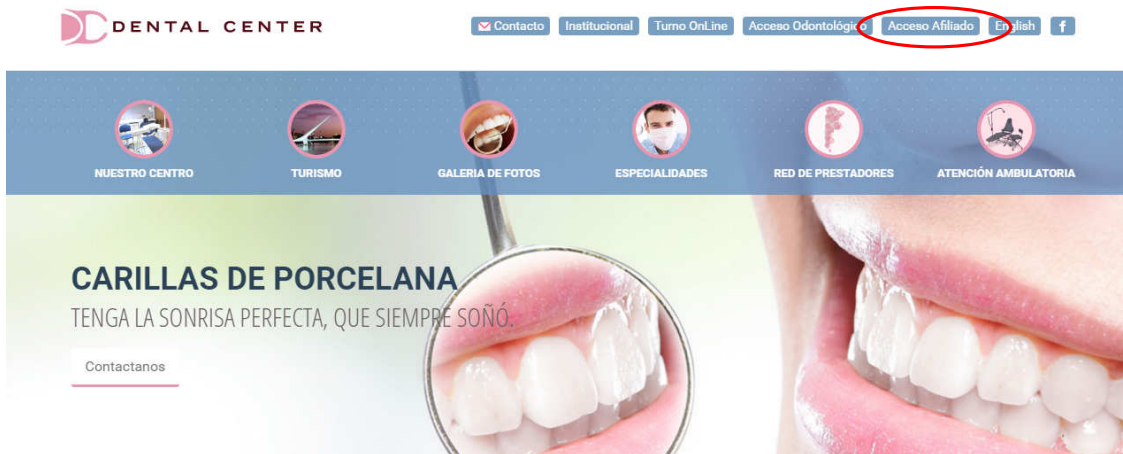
DENTAL CENTER

Contacto Institucional Turno OnLine Acceso Odontológico Acceso Afiliado English f

NUESTRO CENTRO TURISMO GALERIA DE FOTOS ESPECIALIDADES RED DE PRESTADORES ATENCIÓN AMBULATORIA

CARILLAS DE PORCELANA

TENGA LA SONRISA PERFECTA, QUE SIEMPRE SOÑÓ.

Contactanos